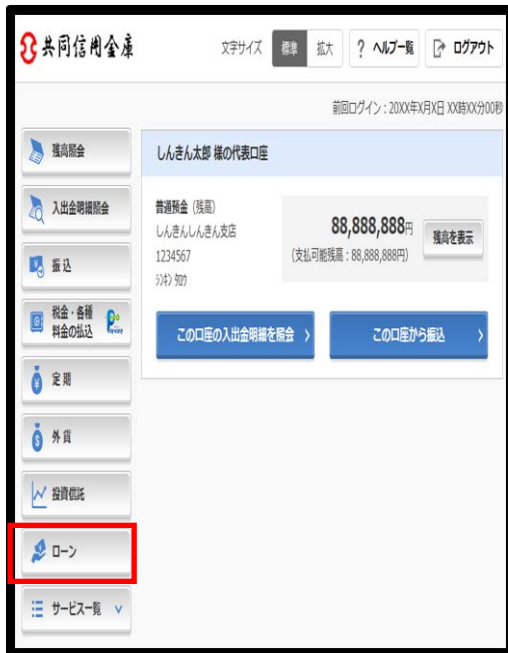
共同信用金庫

文字サイズ 標準 拡大 ? ヘルプ一覧 ログアウト

前回ログイン：20XX年X月X日 XX時XX分00秒

残高照会

入出金明細照会

振込

税金・各種料金の払込

定期

外貨

投資信託

ローン

サービス一覧

しんきん太郎 様の代表口座

普通預金（残高）
しんきんしんきん支店
1234567
ｼﾝｷﾝ ﾀﾛｳ

88,888,888円
（支払可能残高：88,888,888円）

残高を表示

この口座の入出金明細を照会

この口座から振込